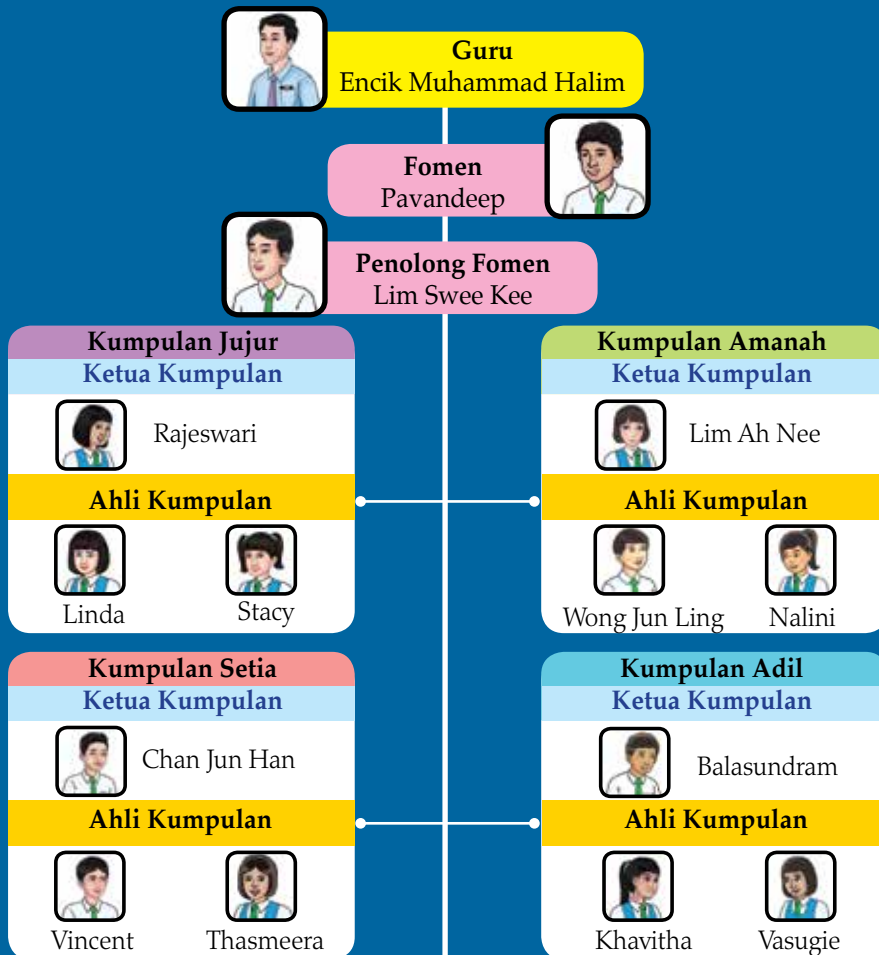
Guru
Encik Muhammad Halim

Fomen
Pavandeep

Penolong Fomen
Lim Swee Kee

Kumpulan Jujur
Ketua Kumpulan
Rajeswari
Ahli Kumpulan
Linda
Stacy

Kumpulan Amanah
Ketua Kumpulan
Lim Ah Nee
Ahli Kumpulan
Wong Jun Ling
Nalini

Kumpulan Setia
Ketua Kumpulan
Chan Jun Han
Ahli Kumpulan
Vincent
Thasmeera

Kumpulan Adil
Ketua Kumpulan
Balasundram
Ahli Kumpulan
Khavitha
Vasugie